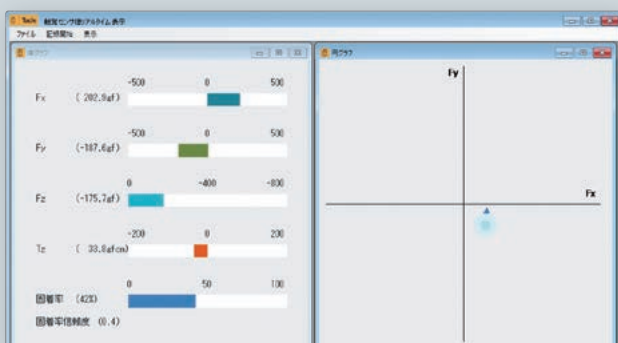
Tech 触覚センサ値リアルタイム表示
ファイル 記録開始 表示

棒グラフ

-500 0 500
Fx ( 202.9gf)

-500 0 500
Fy (-187.6gf)

0 -400 -800
Fz (-175.7gf)

-200 0 200
Tz ( 33.0gfcm)

0 50 100
固着率 (42%)

固着率信頼度 (0.4)

円グラフ

Fy

Fx